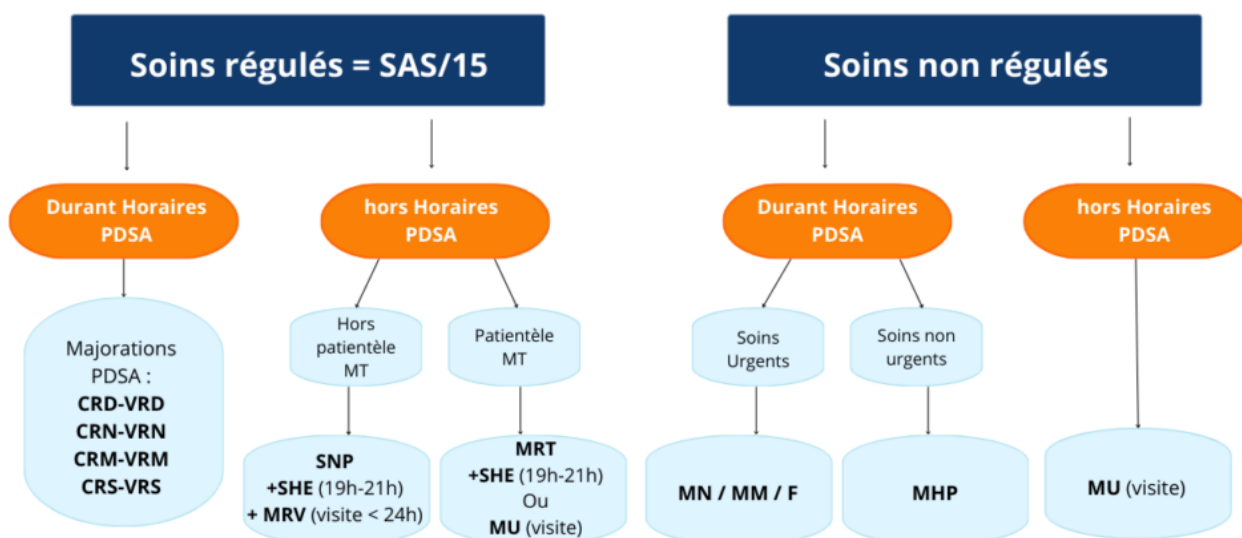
Soins régulés = SAS/15

Soins non régulés

Durant Horaires PDSA

hors Horaires PDSA

Durant Horaires PDSA

hors Horaires PDSA

Majorations PDSA :
CRD-VRD
CRN-VRN
CRM-VRM
CRS-VRS

Hors patientèle MT

Patientèle MT

Soins Urgents

Soins non urgents

SNP
+SHE (19h-21h)
+ MRV (visite < 24h)

MRT
+SHE (19h-21h)
Ou
MU (visite)

MN / MM / F

MHP

MU (visite)